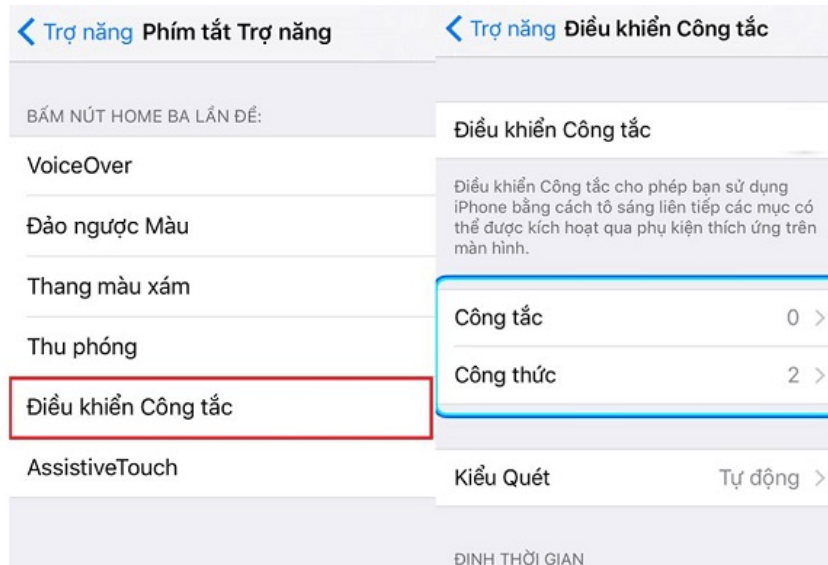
< Trợ năng Phím tắt Trợ năng

BẤM NÚT HOME BA LẦN ĐỂ:

VoiceOver

Đảo ngược Màu

Thang màu xám

Thu phóng

Điều khiển Công tắc

AssistiveTouch

< Trợ năng Điều khiển Công tắc

Điều khiển Công tắc

Điều khiển Công tắc cho phép bạn sử dụng iPhone bằng cách tô sáng liên tiếp các mục có thể được kích hoạt qua phụ kiện thích ứng trên màn hình.

Công tắc 0 >

Công thức 2 >

Kiểu Quét Tự động >

ĐỊNH THỜI GIAN